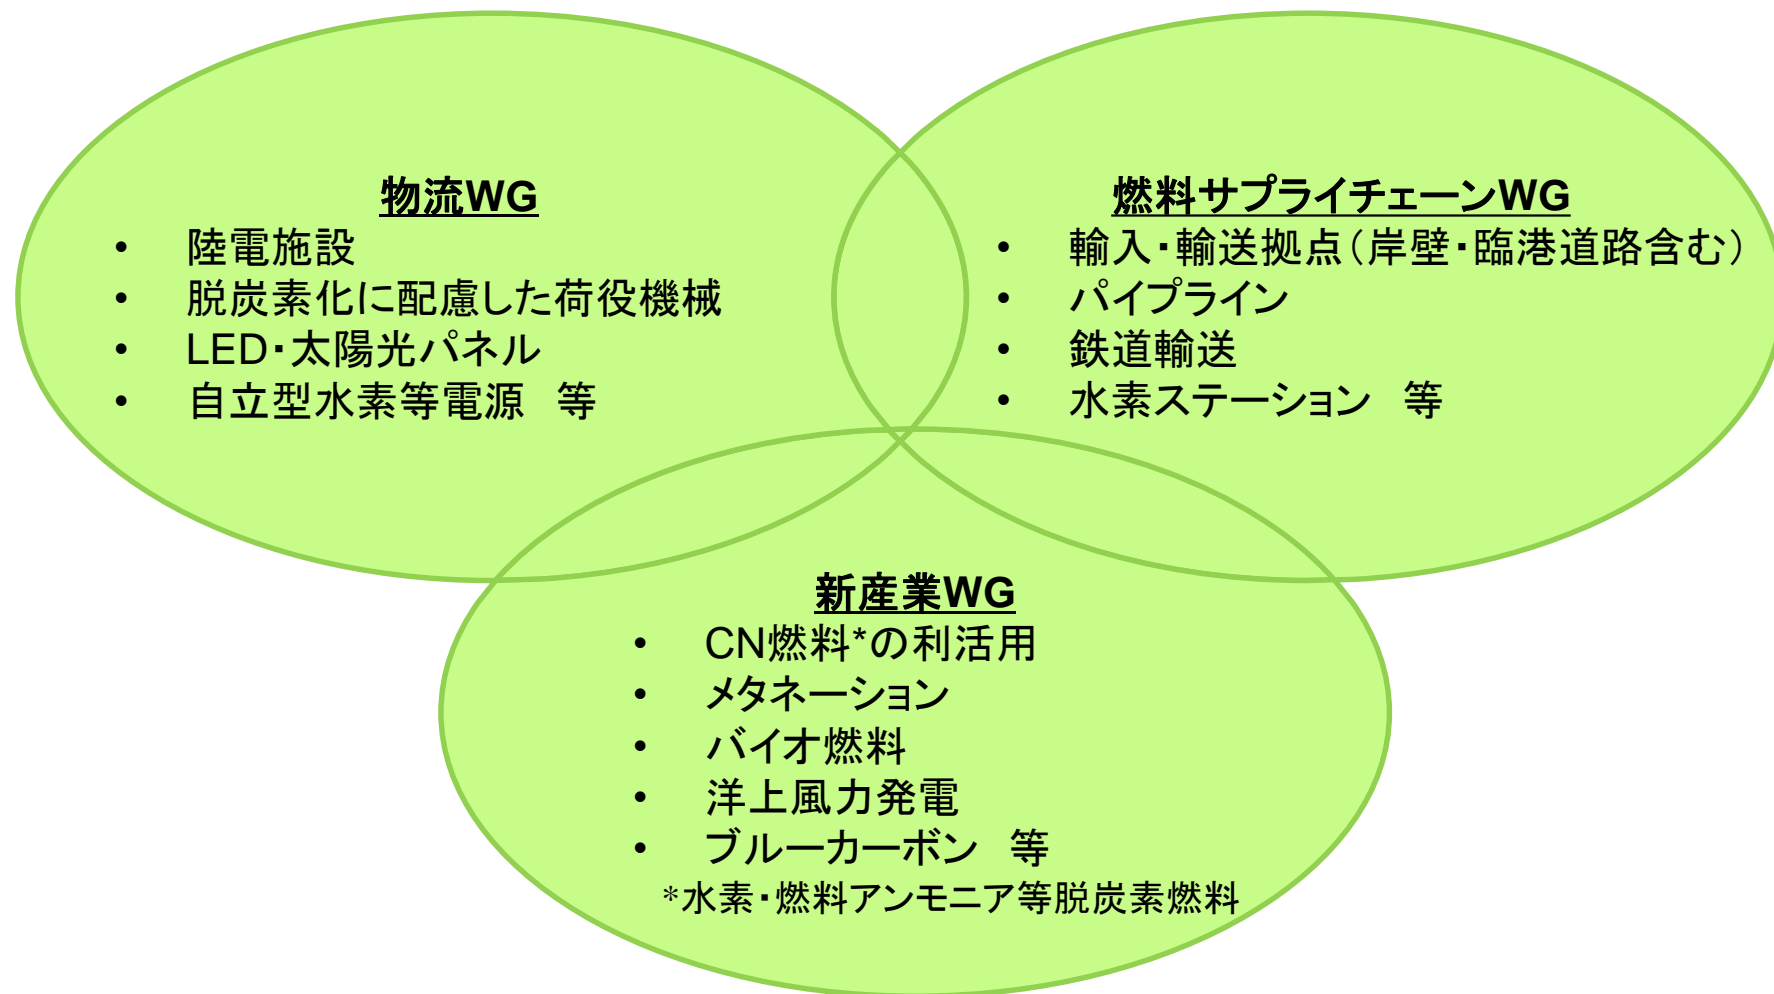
物流WG
• 陸電施設
• 脱炭素化に配慮した荷役機械
• LED・太陽光パネル
• 自立型水素等電源　等

燃料サプライチェーンWG
• 輸入・輸送拠点（岸壁・臨港道路含む）
• パイプライン
• 鉄道輸送
• 水素ステーション　等

新産業WG
• CN燃料*の利活用
• メタネーション
• バイオ燃料
• 洋上風力発電
• ブルーカーボン　等
*水素・燃料アンモニア等脱炭素燃料